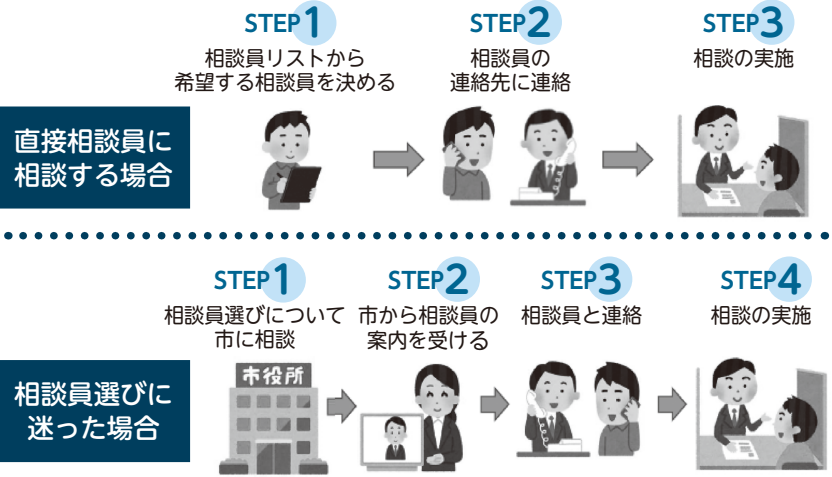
STEP1
相談員リストから希望する相談員を決める

STEP2
相談員の連絡先に連絡

STEP3
相談の実施

直接相談員に相談する場合

STEP1
相談員選びについて市に相談

STEP2
市から相談員の案内を受ける

STEP3
相談員と連絡

STEP4
相談の実施

相談員選びに迷った場合

市役所